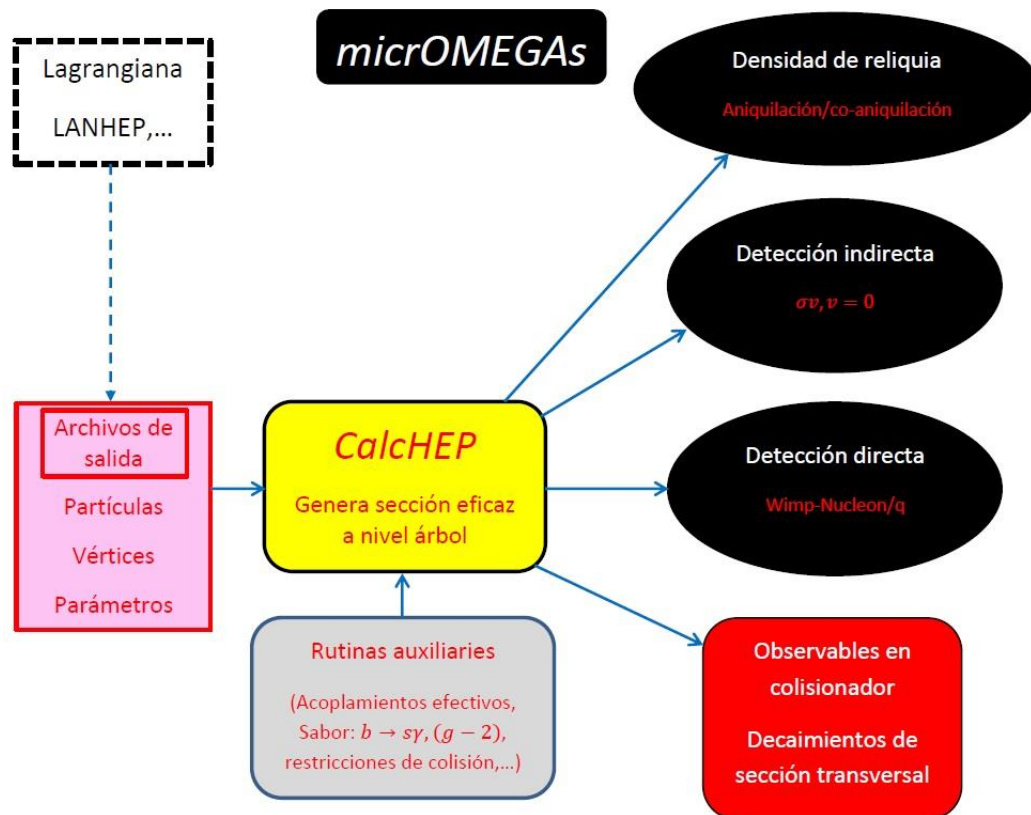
micrOMEGAs

Lagrangiana

LANHEP,...

Densidad de reliquia

Aniquilación/co-aniquilación

Detección indirecta

$\sigma v, v = 0$

Archivos de salida

Partículas

Vértices

Parámetros

CalcHEP

Genera sección eficaz a nivel árbol

Detección directa

Wimp-Nucleon/q

Rutinas auxiliares

(Acoplamientos efectivos, Sabor: $b \to s\gamma$, $(g-2)$, restricciones de colisión,...)

Observables en colisionador

Decaimientos de sección transversal